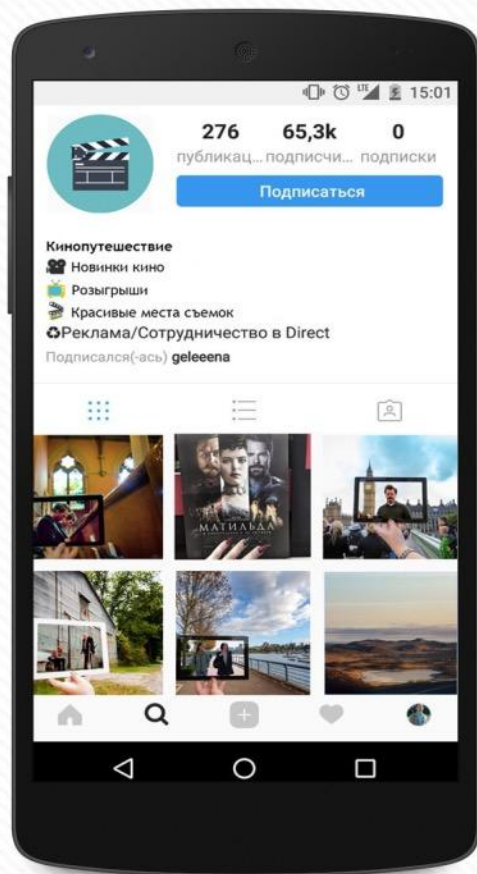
15:01

276 публикац...
65,3k подписчи...
0 подписки

Подписаться

Кинопутешествие
🎥 Новинки кино
🎁 Розыгрыши
🎬 Красивые места съемок
♻Реклама/Сотрудничество в Direct
Подписался(-ась) geleeena

МАТИЛЬДА